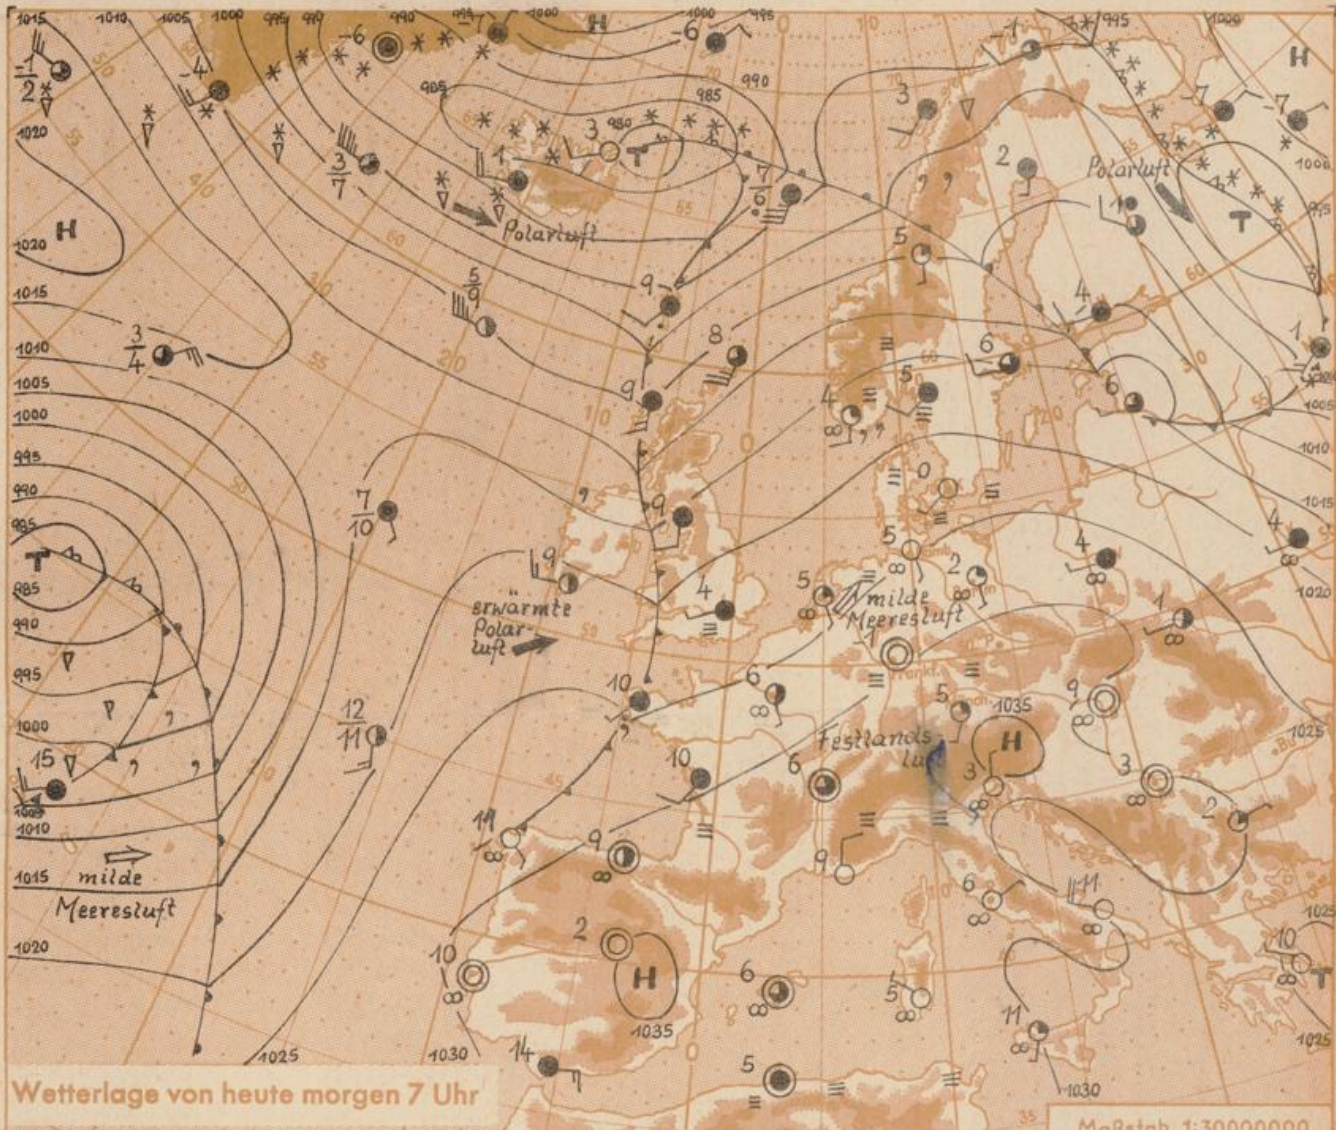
1015 1010 1005 1000 995 990 990 1000 1000 995 995 1000

H H

-1 2 -4 -6 -6 -1 -7 -7

1020 50 40 985 980 985 990 3 T 1

3 7 Polarluft 7 6 3 2 Polarluft T

1020 H 60 60 55 5 1000 995

5 9 9 4 60

1015 30 1

3 4 8 6 5 1005

1010 20 55 9 4 6

1005 1000 10 0 1010

995 990 7 10 9 0

985 T 9 5 4 1015

990 erwärmte Polarluft 4 5 milde Meeresluft 2

995 50 1 1020

12 11 10 6 5 1035 9

1000 15 Festlandsluft H 3 1025

1010 10 6 3

14 9 9 2

1015 milde Meeresluft 6 11

1020 2 10

10 H 6 5 1025

1035 11

1025 1030 14 5 1030

Wetterlage von heute morgen 7 Uhr

Maßstab 1:30000000